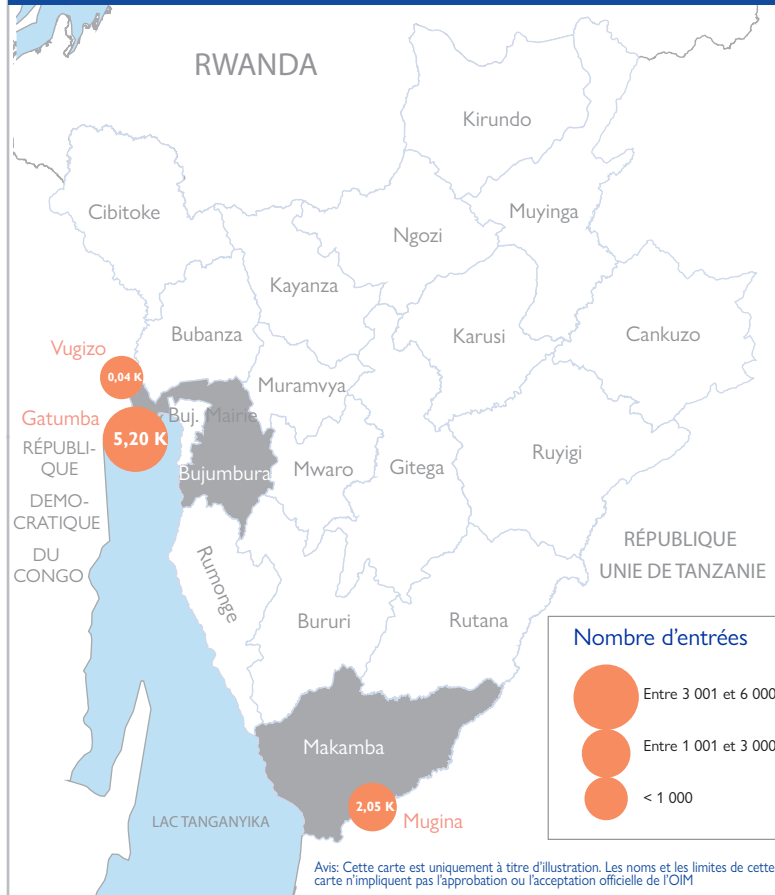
RWANDA

Kirundo

Cibitoke

Muyinga

Ngozi

Kayanza

Bubanza

Karusi

Cankuzo

Vugizo

0,04 K

Muramvya

Gatumba

5,20 K

Buj. Mairie

RÉPUBLIQUE

DEMOCRATIQUE

DU CONGO

Bujumbura

Mwaro

Gitega

Ruyigi

Rumonge

RÉPUBLIQUE UNIE DE TANZANIE

Bururi

Rutana

Nombre d'entrées

Entre 3 001 et 6 000

Entre 1 001 et 3 000

< 1 000

Makamba

2,05 K

Mugina

LAC TANGANYIKA

Avis: Cette carte est uniquement à titre d'illustration. Les noms et les limites de cette carte n'impliquent pas l'approbation ou l'acceptation officielle de l'OIM